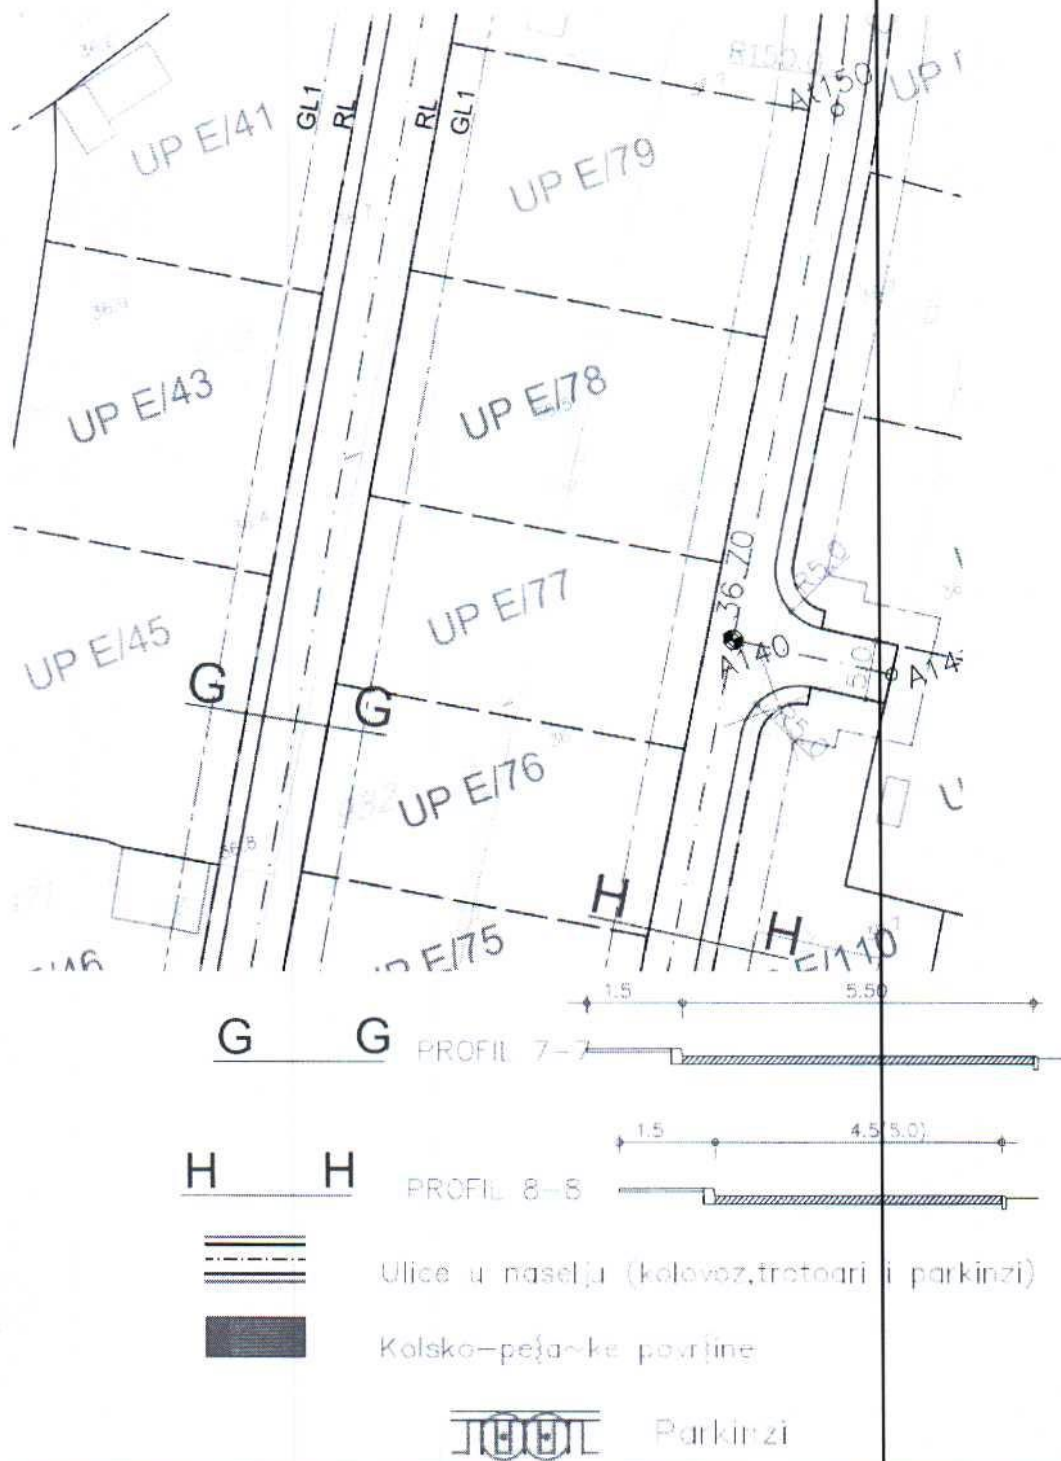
UP E/41
GL1
RL
RL
GL1
UP E/79
A150
UP
UP E/43
UP E/78
UP E/45
UP E/77
36.70
A140
A14
G
G
UP E/76
H
H
E/75
E/110
E/46

1.5
5.50
G G PROFIL 7-7

1.5
4.5(5.0)
H H PROFIL 8-8

Ulice u naselju (kolovoz,trotoari i parkinzi)

Kolsko-pe[a~ke povr[ine

Parkinzi